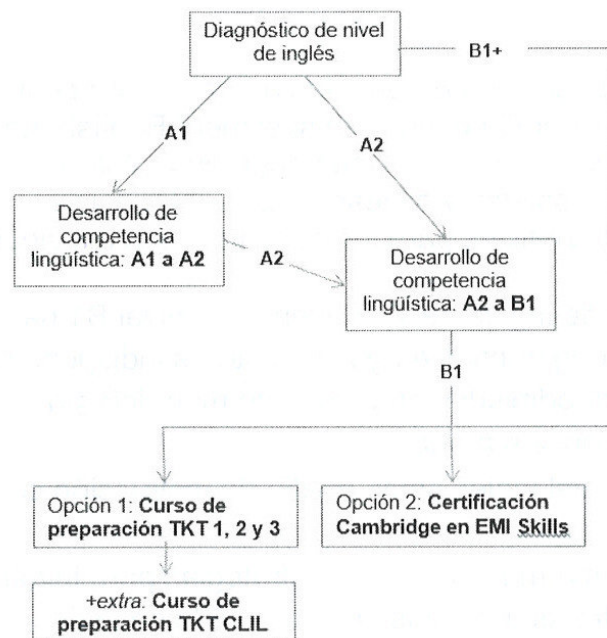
Diagnóstico de nivel de inglés

B1+

A1

A2

Desarrollo de competencia lingüística: A1 a A2

A2

Desarrollo de competencia lingüística: A2 a B1

B1

Opción 1: Curso de preparación TKT 1, 2 y 3

Opción 2: Certificación Cambridge en EMI Skills

+extra: Curso de preparación TKT CLIL